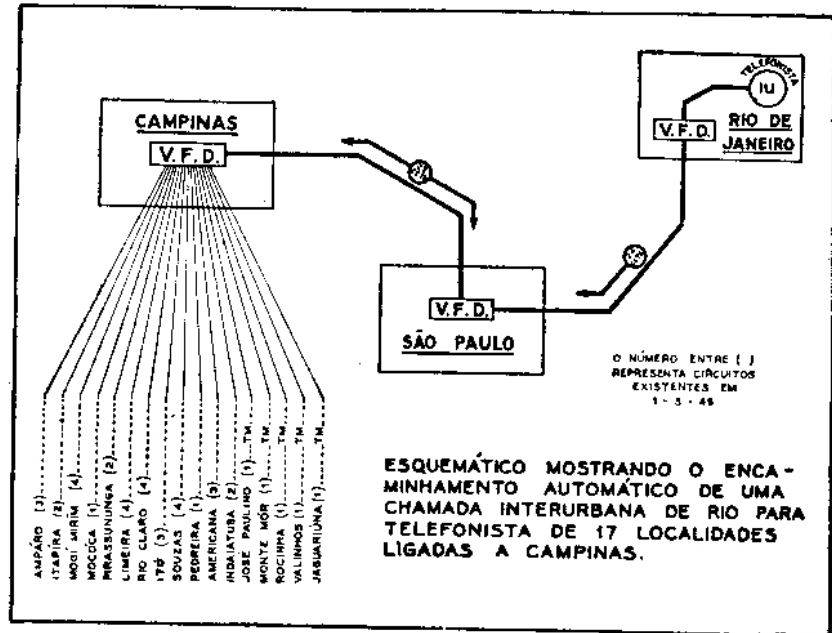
CAMPINAS

V.F.D.

TELEFONISTA

IU

V.F.D.

RIO DE JANEIRO

V.F.D.

SÃO PAULO

O NÚMERO ENTRE ( ) REPRESENTA CIRCUITOS EXISTENTES EM 1 - 3 - 45

AMPARO (3)
ITAPIRA (2)
MOGI MIRIM (4)
MOCOCA (1)
PIRASSUNUNGA (2)
LIMEIRA (4)
RIO CLARO (4)
ITÚ (3)
SOUZAS (4)
PEDREIRA (1)
AMERICANA (3)
INDAIATUBA (2)
JOSÉ PAULINO (1)......TM
MONTE MÓR (1)......TM
ROCINHA (1)......TM
VALINHOS (1)......TM
JAGUARIUNA (1)......TM

ESQUEMÁTICO MOSTRANDO O ENCAMINHAMENTO AUTOMÁTICO DE UMA CHAMADA INTERURBANA DE RIO PARA TELEFONISTA DE 17 LOCALIDADES LIGADAS A CAMPINAS.